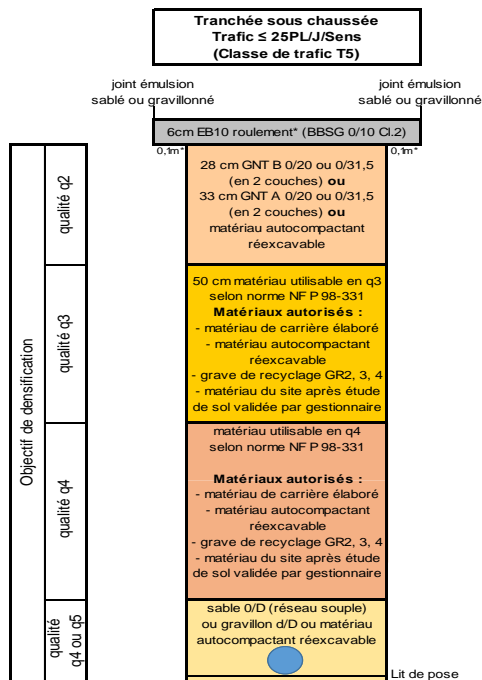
Tranchée sous chaussée
Trafic ≤ 25PL/J/Sens
(Classe de trafic T5)

joint émulsion sablé ou gravillonné

joint émulsion sablé ou gravillonné

6cm EB10 roulement* (BBSG 0/10 Cl.2)

0,1m*

0,1m*

Objectif de densification

qualité q2

28 cm GNT B 0/20 ou 0/31,5 (en 2 couches) **ou** 33 cm GNT A 0/20 ou 0/31,5 (en 2 couches) **ou** matériau autocompactant réexcavable

qualité q3

50 cm matériau utilisable en q3 selon norme NF P 98-331

**Matériaux autorisés :**
- matériau de carrière élaboré
- matériau autocompactant réexcavable
- grave de recyclage GR2, 3, 4
- matériau du site après étude de sol validée par gestionnaire

qualité q4

matériau utilisable en q4 selon norme NF P 98-331

**Matériaux autorisés :**
- matériau de carrière élaboré
- matériau autocompactant réexcavable
- grave de recyclage GR2, 3, 4
- matériau du site après étude de sol validée par gestionnaire

qualité q4 ou q5

sable 0/D (réseau souple) ou gravillon d/D ou matériau autocompactant réexcavable

Lit de pose